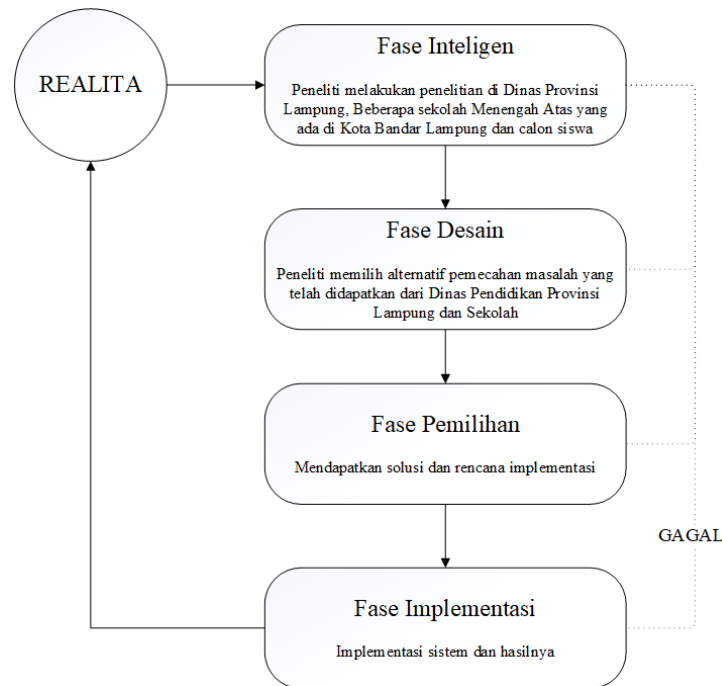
REALITA

Fase Inteligen

Peneliti melakukan penelitian di Dinas Provinsi Lampung, Beberapa sekolah Menengah Atas yang ada di Kota Bandar Lampung dan calon siswa

Fase Desain

Peneliti memilih alternatif pemecahan masalah yang telah didapatkan dari Dinas Pendidikan Provinsi Lampung dan Sekolah

Fase Pemilihan

Mendapatkan solusi dan rencana implementasi

GAGAL

Fase Implementasi

Implementasi sistem dan hasilnya